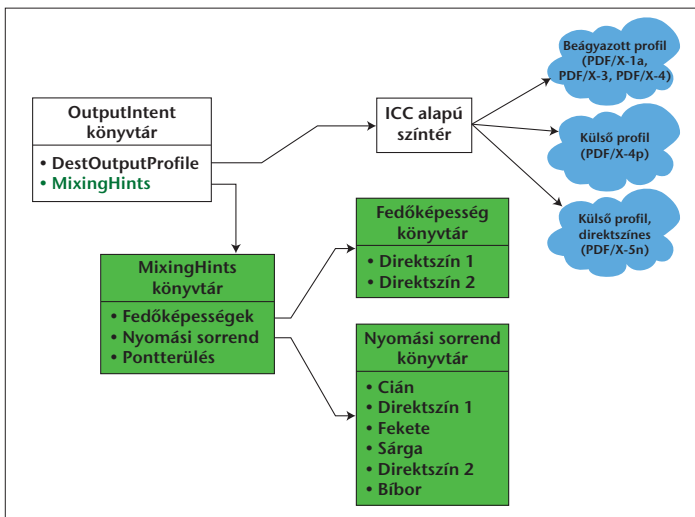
OutputIntent könyvtár

• DestOutputProfile
• MixingHints

ICC alapú színtér

Beágyazott profil (PDF/X-1a, PDF/X-3, PDF/X-4)

Külső profil (PDF/X-4p)

Külső profil, direktszínes (PDF/X-5n)

MixingHints könyvtár

• Fedőképességek
• Nyomási sorrend
• Pontterülés

Fedőképesség könyvtár

• Direktszín 1
• Direktszín 2

Nyomási sorrend könyvtár

• Cián
• Direktszín 1
• Fekete
• Sárga
• Direktszín 2
• Bíbor